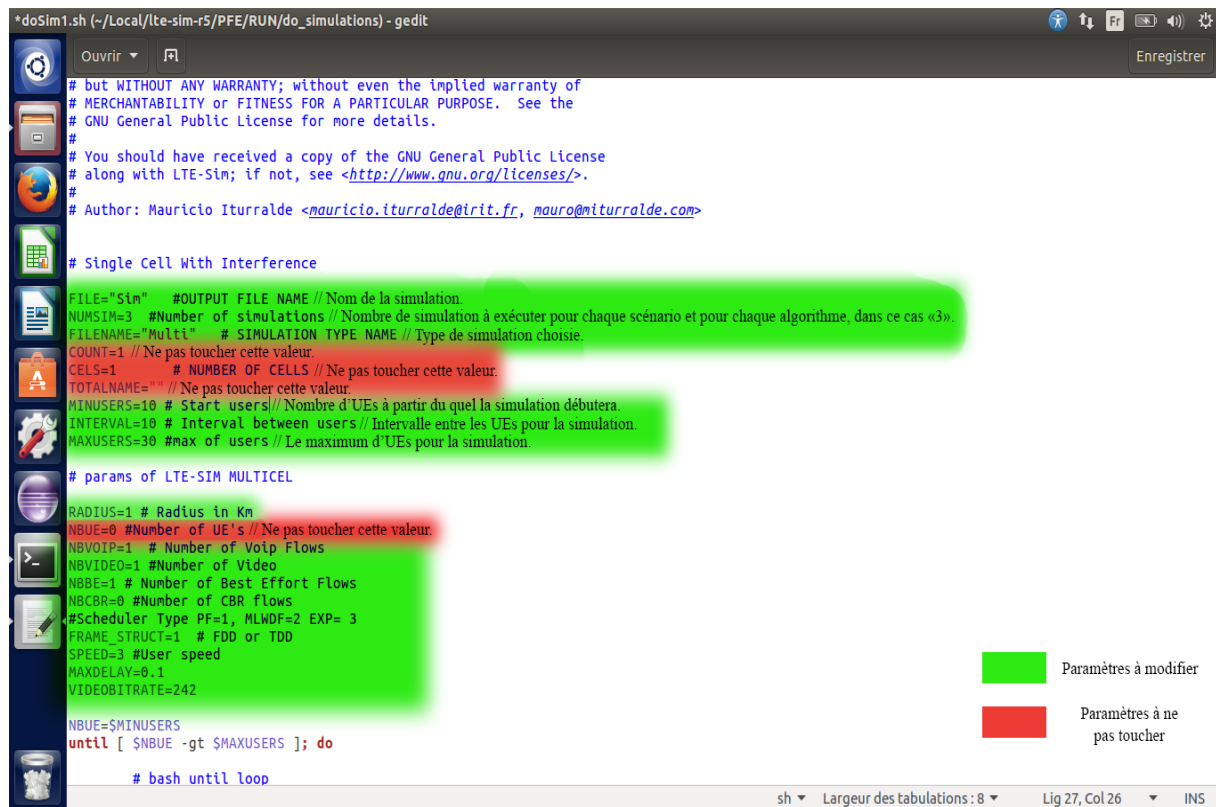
*doSim1.sh (~/Local/lte-sim-r5/PFE/RUN/do_simulations) - gedit

Ouvrir ▾

Enregistrer

# but WITHOUT ANY WARRANTY; without even the implied warranty of
# MERCHANTABILITY or FITNESS FOR A PARTICULAR PURPOSE. See the
# GNU General Public License for more details.
#
# You should have received a copy of the GNU General Public License
# along with LTE-Sim; if not, see <http://www.gnu.org/licenses/>.
#
# Author: Mauricio Iturralde <mauricio.iturralde@irit.fr, mauro@miturralde.com>

# Single Cell With Interference

FILE="Sim" #OUTPUT FILE NAME // Nom de la simulation.
NUMSIM=3 #Number of simulations // Nombre de simulation à exécuter pour chaque scénario et pour chaque algorithme, dans ce cas «3».
FILENAME="Multi" # SIMULATION TYPE NAME // Type de simulation choisie.
COUNT=1 // Ne pas toucher cette valeur.
CELS=1 # NUMBER OF CELLS // Ne pas toucher cette valeur.
TOTALNAME="" // Ne pas toucher cette valeur.
MINUSERS=10 # Start users // Nombre d'UEs à partir du quel la simulation débutera.
INTERVAL=10 # Interval between users // Intervalle entre les UEs pour la simulation.
MAXUSERS=30 #max of users // Le maximum d'UEs pour la simulation.

# params of LTE-SIM MULTICEL

RADIUS=1 # Radius in Km
NBUE=0 #Number of UE's // Ne pas toucher cette valeur.
NBVOIP=1 # Number of Voip Flows
NBVIDEO=1 #Number of Video
NBBE=1 # Number of Best Effort Flows
NBCBR=0 #Number of CBR flows
#Scheduler Type PF=1, MLWDF=2 EXP= 3
FRAME_STRUCT=1 # FDD or TDD
SPEED=3 #User speed
MAXDELAY=0.1
VIDEOBITRATE=242

NBUE=$MINUSERS
until [ $NBUE -gt $MAXUSERS ]; do

# bash until loop

Paramètres à modifier

Paramètres à ne pas toucher

sh ▾ Largeur des tabulations : 8 ▾ Lig 27, Col 26 ▾ INS